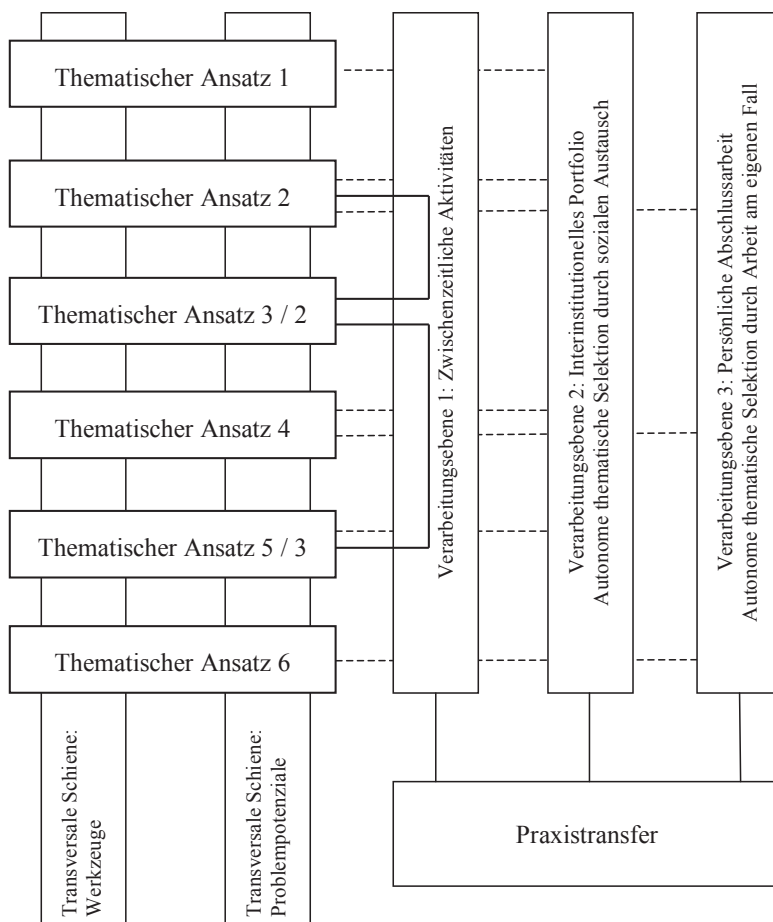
Thematischer Ansatz 1

Thematischer Ansatz 2

Thematischer Ansatz 3 / 2

Thematischer Ansatz 4

Thematischer Ansatz 5 / 3

Thematischer Ansatz 6

Transversale Schiene: Werkzeuge

Transversale Schiene: Problempotenziale

Verarbeitungsebene 1: Zwischenzeitliche Aktivitäten

Verarbeitungsebene 2: Interinstitutionelles Portfolio Autonome thematische Selektion durch sozialen Austausch

Verarbeitungsebene 3: Persönliche Abschlussarbeit Autonome thematische Selektion durch Arbeit am eigenen Fall

Praxistransfer